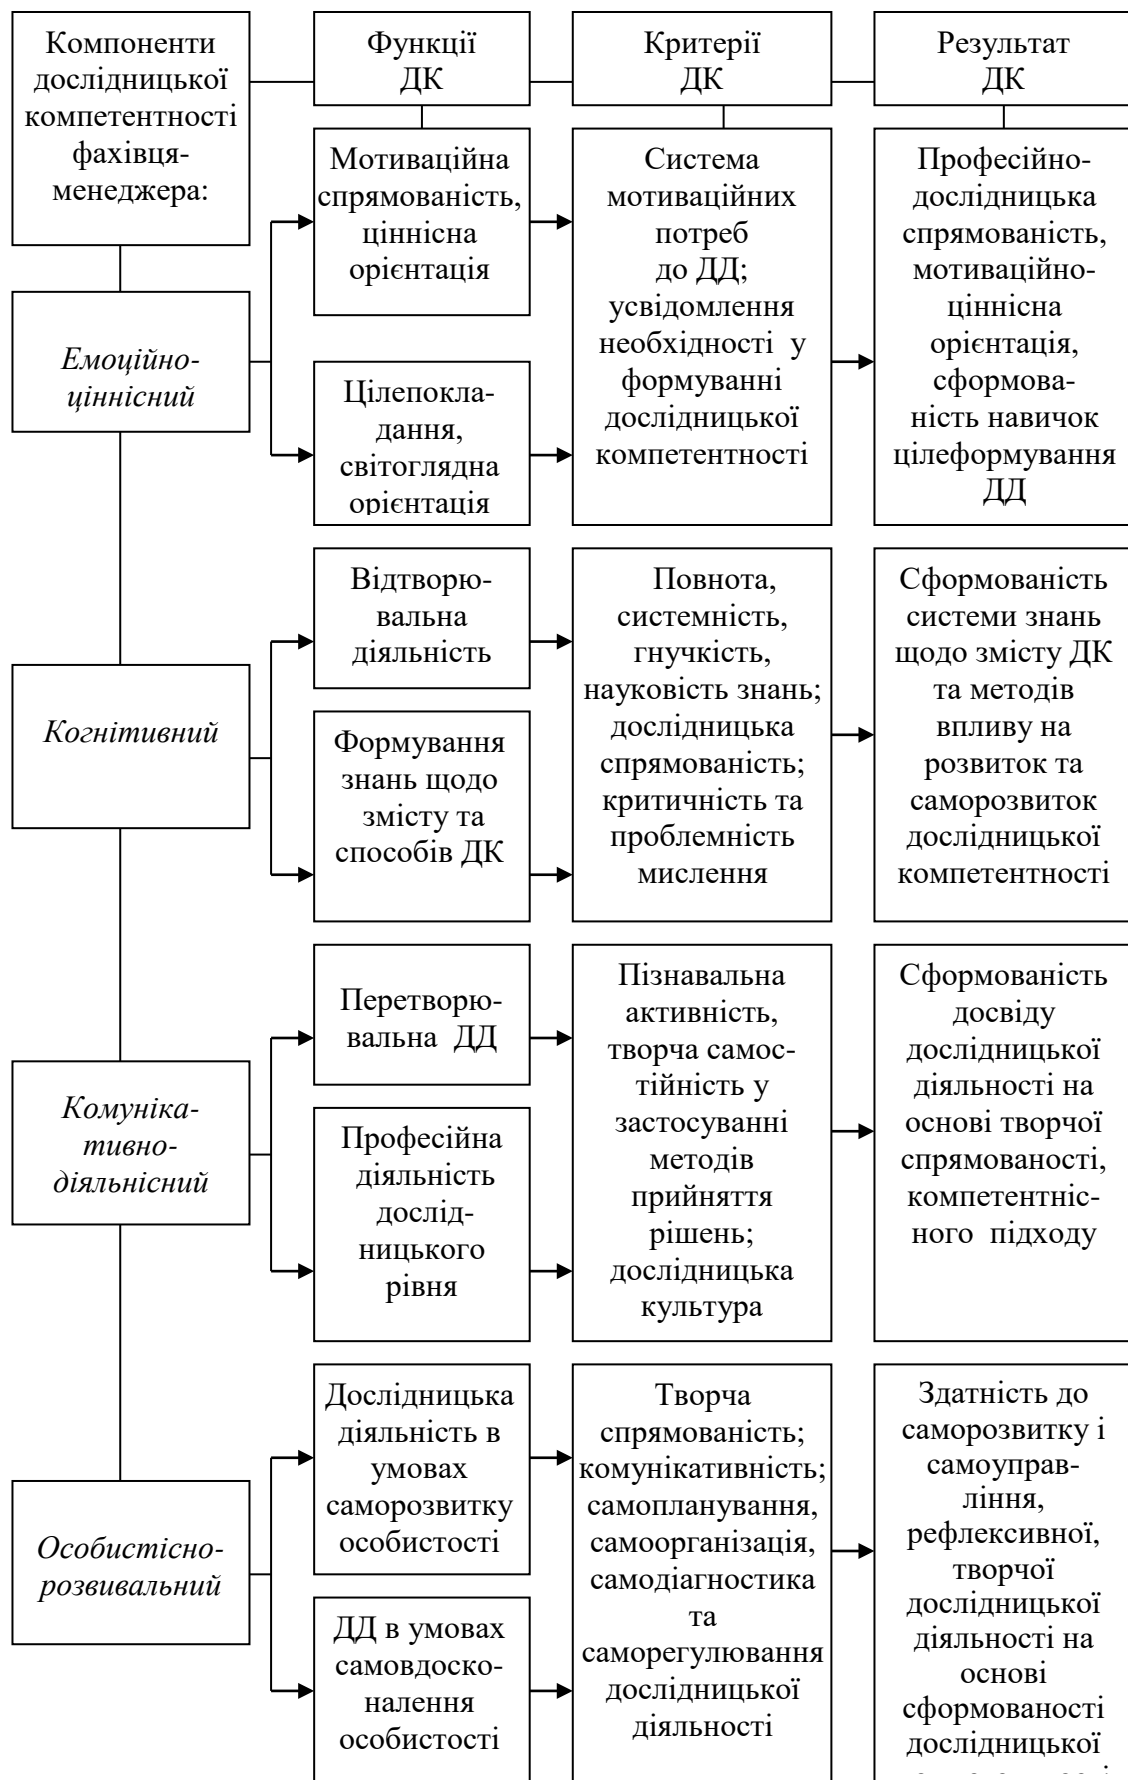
Компоненти дослідницької компетентності фахівця-менеджера:

Функції ДК

Критерії ДК

Результат ДК

Емоційно-ціннісний

Мотиваційна спрямованість, ціннісна орієнтація

Цілепокладання, світоглядна орієнтація

Система мотиваційних потреб до ДД; усвідомлення необхідності у формуванні дослідницької компетентності

Професійно-дослідницька спрямованість, мотиваційно-ціннісна орієнтація, сформованість навичок цілеформування ДД

Когнітивний

Відтворювальна діяльність

Формування знань щодо змісту та способів ДК

Повнота, системність, гнучкість, науковість знань; дослідницька спрямованість; критичність та проблемність мислення

Сформованість системи знань щодо змісту ДК та методів впливу на розвиток та саморозвиток дослідницької компетентності

Комунікативно-діяльнісний

Перетворювальна ДД

Професійна діяльність дослідницького рівня

Пізнавальна активність, творча самостійність у застосуванні методів прийняття рішень; дослідницька культура

Сформованість досвіду дослідницької діяльності на основі творчої спрямованості, компетентнісного підходу

Особистісно-розвивальний

Дослідницька діяльність в умовах саморозвитку особистості

ДД в умовах самовдосконалення особистості

Творча спрямованість; комунікативність; самопланування, самоорганізація, самодіагностика та саморегулювання дослідницької діяльності

Здатність до саморозвитку і самоуправління, рефлексивної, творчої дослідницької діяльності на основі сформованості дослідницької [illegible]